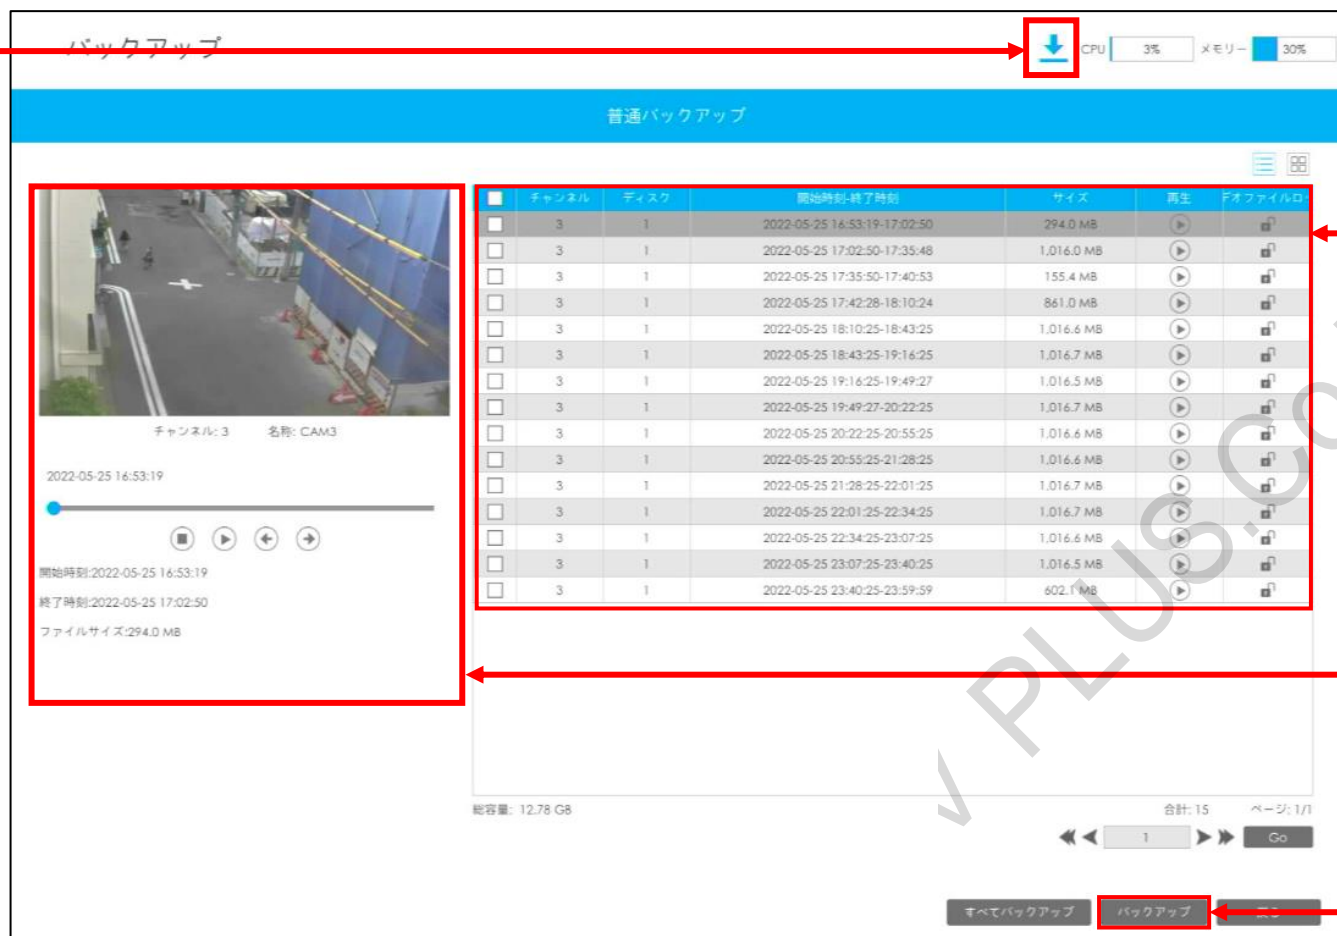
バックアップ

CPU 3% メモリー 30%

普通バックアップ

| | チャンネル | ディスク | 開始時刻-終了時刻 | サイズ | 再生 | Fオファイルロ |
|---|---|---|---|---|---|---|
| | 3 | 1 | 2022-05-25 16:53:19-17:02:50 | 294.0 MB | | |
| | 3 | 1 | 2022-05-25 17:02:50-17:35:48 | 1,016.0 MB | | |
| | 3 | 1 | 2022-05-25 17:35:50-17:40:53 | 155.4 MB | | |
| | 3 | 1 | 2022-05-25 17:42:28-18:10:24 | 861.0 MB | | |
| | 3 | 1 | 2022-05-25 18:10:25-18:43:25 | 1,016.6 MB | | |
| | 3 | 1 | 2022-05-25 18:43:25-19:16:25 | 1,016.7 MB | | |
| | 3 | 1 | 2022-05-25 19:16:25-19:49:27 | 1,016.5 MB | | |
| | 3 | 1 | 2022-05-25 19:49:27-20:22:25 | 1,016.7 MB | | |
| | 3 | 1 | 2022-05-25 20:22:25-20:55:25 | 1,016.6 MB | | |
| | 3 | 1 | 2022-05-25 20:55:25-21:28:25 | 1,016.6 MB | | |
| | 3 | 1 | 2022-05-25 21:28:25-22:01:25 | 1,016.7 MB | | |
| | 3 | 1 | 2022-05-25 22:01:25-22:34:25 | 1,016.7 MB | | |
| | 3 | 1 | 2022-05-25 22:34:25-23:07:25 | 1,016.6 MB | | |
| | 3 | 1 | 2022-05-25 23:07:25-23:40:25 | 1,016.5 MB | | |
| | 3 | 1 | 2022-05-25 23:40:25-23:59:59 | 602.1 MB | | |

チャンネル: 3 名称: CAM3

2022-05-25 16:53:19

開始時刻:2022-05-25 16:53:19

終了時刻:2022-05-25 17:02:50

ファイルサイズ:294.0 MB

総容量: 12.78 GB

合計: 15 ページ: 1/1

1 Go

すべてバックアップ バックアップ 戻る

V PLUS.C